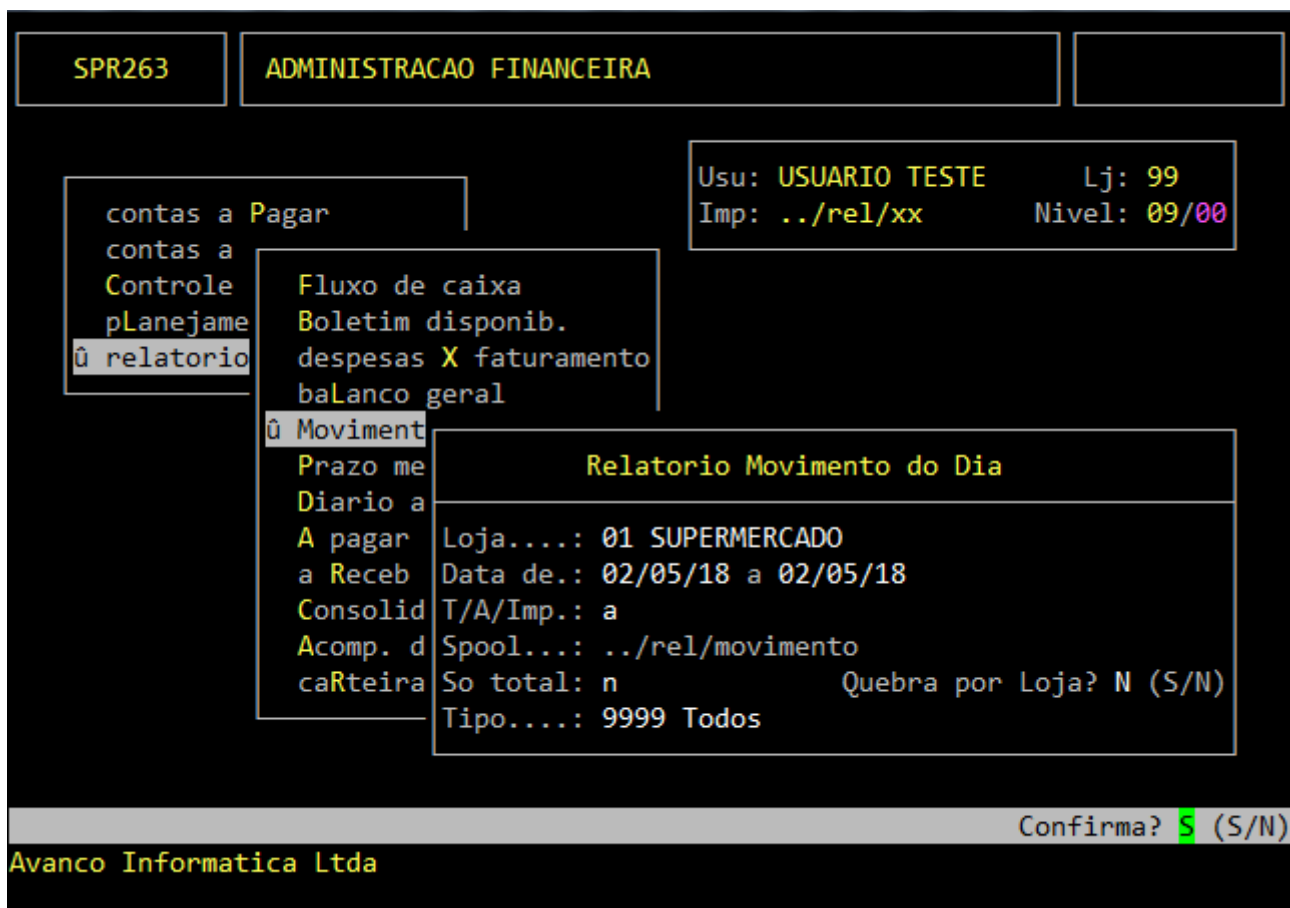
SPR263

ADMINISTRACAO FINANCEIRA

Usu: USUARIO TESTE Lj: 99
Imp: ../rel/xx Nivel: 09/00

contas a Pagar
contas a
Controle
pLanejame
û relatorio

Fluxo de caixa
Boletim disponib.
despesas X faturamento
baLanco geral
û Moviment
Prazo me
Diario a
A pagar
a Receb
Consolid
Acomp. d
caRteira

Relatorio Movimento do Dia

Loja....: 01 SUPERMERCADO
Data de.: 02/05/18 a 02/05/18
T/A/Imp.: a
Spool...: ../rel/movimento
So total: n Quebra por Loja? N (S/N)
Tipo....: 9999 Todos

Confirma? S (S/N)

Avanco Informatica Ltda